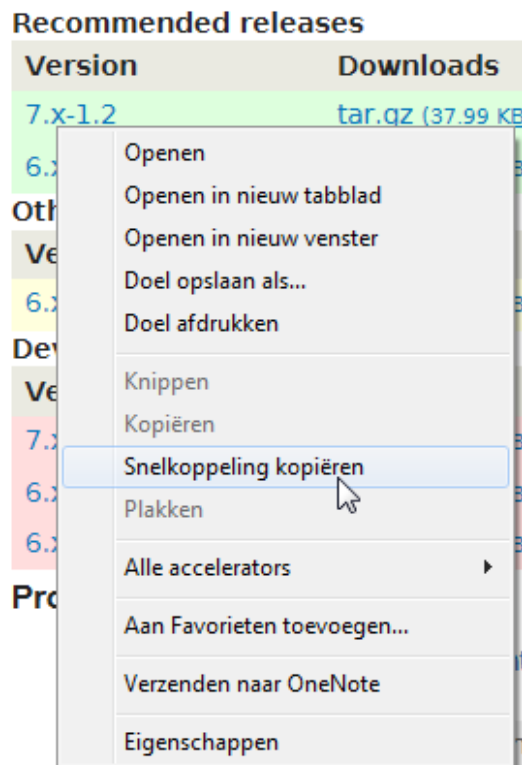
Recommended releases

| Version | Downloads |
|---|---|
| 7.x-1.2 | tar.gz (37.99 KB |
| 6.x | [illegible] |

Oth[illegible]

| Ve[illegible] |
|---|
| 6.x |

Dev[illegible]

| Ve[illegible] |
|---|
| 7.x |
| 6.x |
| 6.x |

Pro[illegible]

Openen
Openen in nieuw tabblad
Openen in nieuw venster
Doel opslaan als...
Doel afdrukken
Knippen
Kopiëren
Snelkoppeling kopiëren
Plakken
Alle accelerators
Aan Favorieten toevoegen...
Verzenden naar OneNote
Eigenschappen